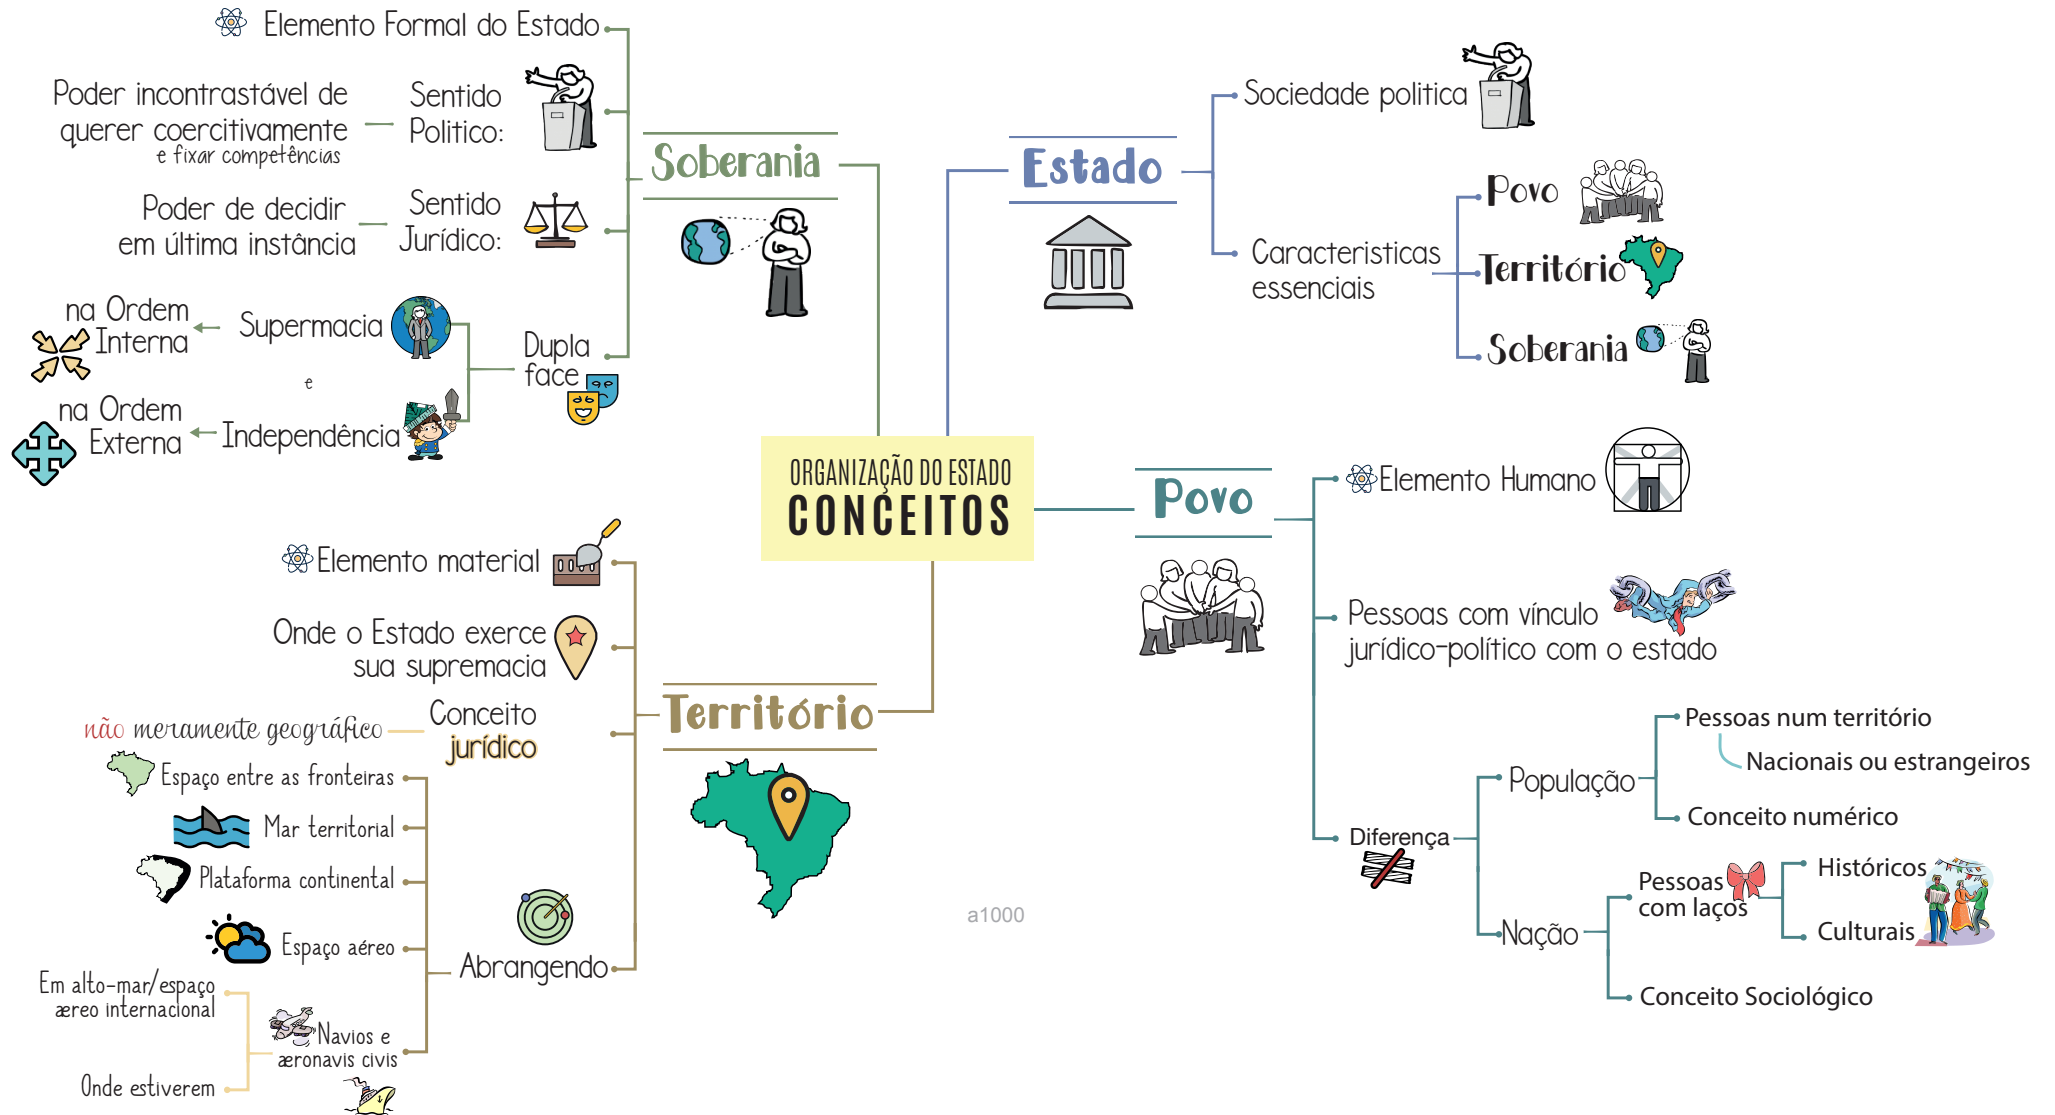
ORGANIZAÇÃO DO ESTADO
CONCEITOS

Soberania

Elemento Formal do Estado

Poder incontrastável de querer coercitivamente e fixar competências — Sentido Politico:

Poder de decidir em última instância — Sentido Jurídico:

na Ordem Interna ← Supermacia

e

na Ordem Externa ← Independência

Dupla face

Estado

Sociedade politica

Caracteristicas essenciais

Povo

Território

Soberania

Povo

Elemento Humano

Pessoas com vínculo jurídico-político com o estado

Diferença

População

Pessoas num território

Nacionais ou estrangeiros

Conceito numérico

Nação

Pessoas com laços

Históricos

Culturais

Conceito Sociológico

Território

Elemento material

Onde o Estado exerce sua supremacia

não meramente geográfico — Conceito jurídico

Abrangendo

Espaço entre as fronteiras

Mar territorial

Plataforma continental

Espaço aéreo

Em alto-mar/espaço æreo internacional

Onde estiverem

Navios e æronavis civis

a1000